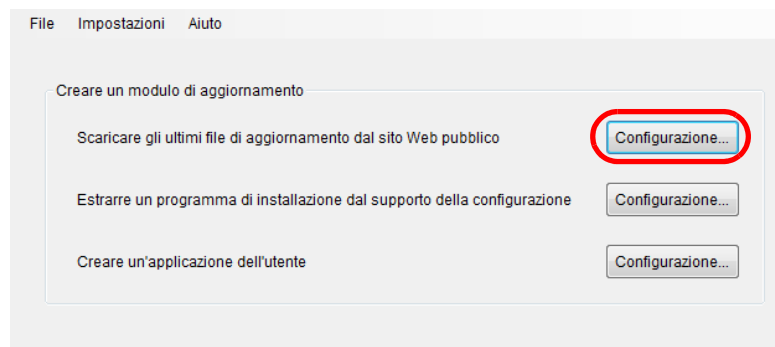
File Impostazioni Aiuto

Creare un modulo di aggiornamento

Scaricare gli ultimi file di aggiornamento dal sito Web pubblico
Configurazione...

Estrarre un programma di installazione dal supporto della configurazione
Configurazione...

Creare un'applicazione dell'utente
Configurazione...